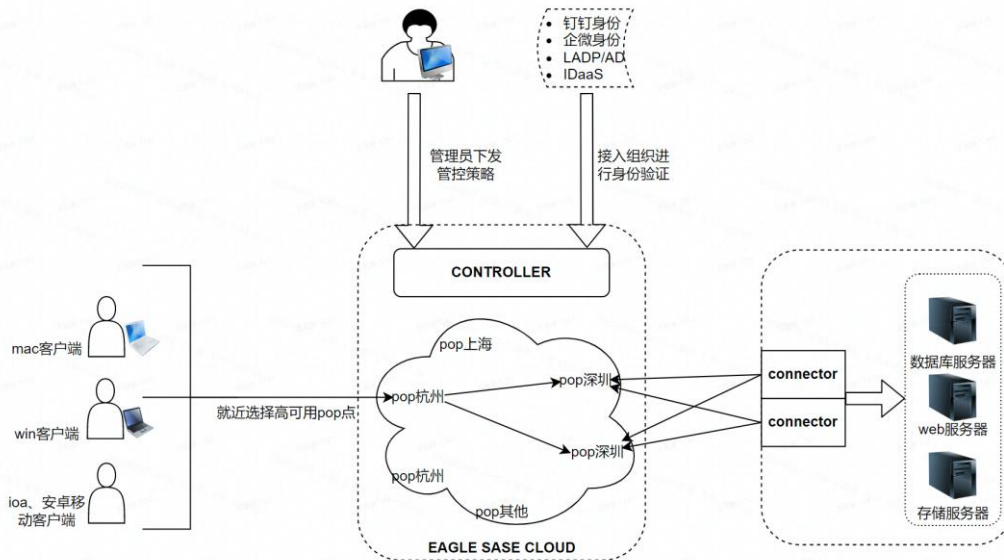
钉钉身份
企微身份
LADP/AD
IDaaS

管理员下发
管控策略

接入组织进
行身份验证

CONTROLLER

mac客户端

win客户端

ioa、安卓移
动客户端

就近选择高可用pop点

pop上海

pop杭州

pop深圳

pop深圳

pop杭州

pop其他

EAGLE SASE CLOUD

connector

connector

数据库服务器

web服务器

存储服务器